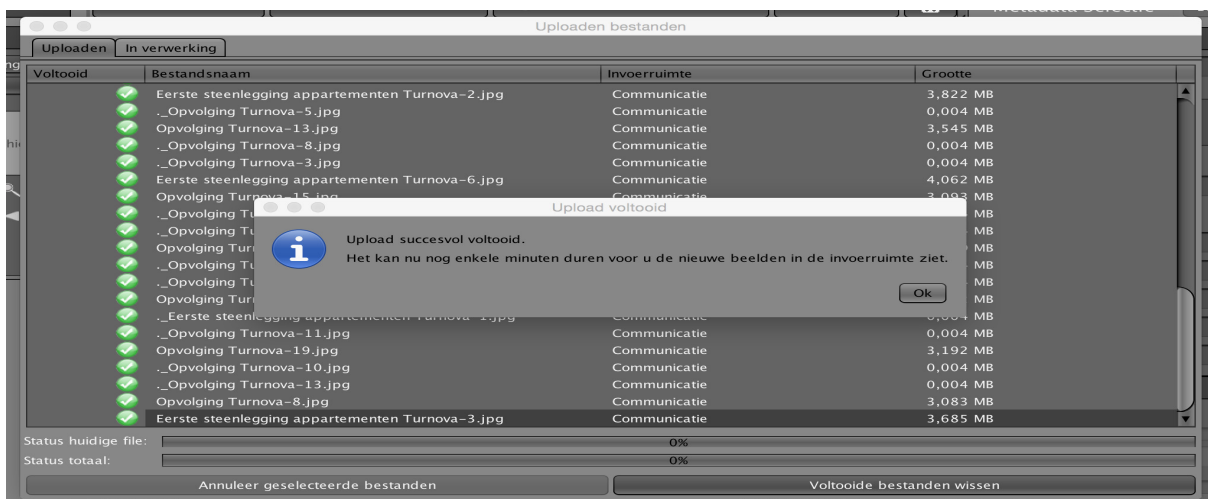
Uploaden bestanden

Uploaden | In verwerking

| Voltooid | Bestandsnaam | Invoerruimte | Grootte |
|---|---|---|---|
| | Eerste steenlegging appartementen Turnova-2.jpg | Communicatie | 3,822 MB |
| | ._Opvolging Turnova-5.jpg | Communicatie | 0,004 MB |
| | Opvolging Turnova-13.jpg | Communicatie | 3,545 MB |
| | ._Opvolging Turnova-8.jpg | Communicatie | 0,004 MB |
| | ._Opvolging Turnova-3.jpg | Communicatie | 0,004 MB |
| | Eerste steenlegging appartementen Turnova-6.jpg | Communicatie | 4,062 MB |
| | Opvolging Turnova-15.jpg | Communicatie | 3,093 MB |
| | ._Opvolging Tu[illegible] | | MB |
| | ._Opvolging Tu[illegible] | | MB |
| | Opvolging Tur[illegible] | | MB |
| | ._Opvolging Tu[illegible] | | MB |
| | ._Opvolging Tu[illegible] | | MB |
| | Opvolging Tur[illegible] | | MB |
| | ._Eerste steenlegging appartementen Turnova-1.jpg | Communicatie | 0,004 MB |
| | ._Opvolging Turnova-11.jpg | Communicatie | 0,004 MB |
| | Opvolging Turnova-19.jpg | Communicatie | 3,192 MB |
| | ._Opvolging Turnova-10.jpg | Communicatie | 0,004 MB |
| | ._Opvolging Turnova-13.jpg | Communicatie | 0,004 MB |
| | Opvolging Turnova-8.jpg | Communicatie | 3,083 MB |
| | Eerste steenlegging appartementen Turnova-3.jpg | Communicatie | 3,685 MB |

Upload voltooid

Upload succesvol voltooid.
Het kan nu nog enkele minuten duren voor u de nieuwe beelden in de invoerruimte ziet.

Ok

Status huidige file: 0%
Status totaal: 0%

Annuleer geselecteerde bestanden
Voltooide bestanden wissen